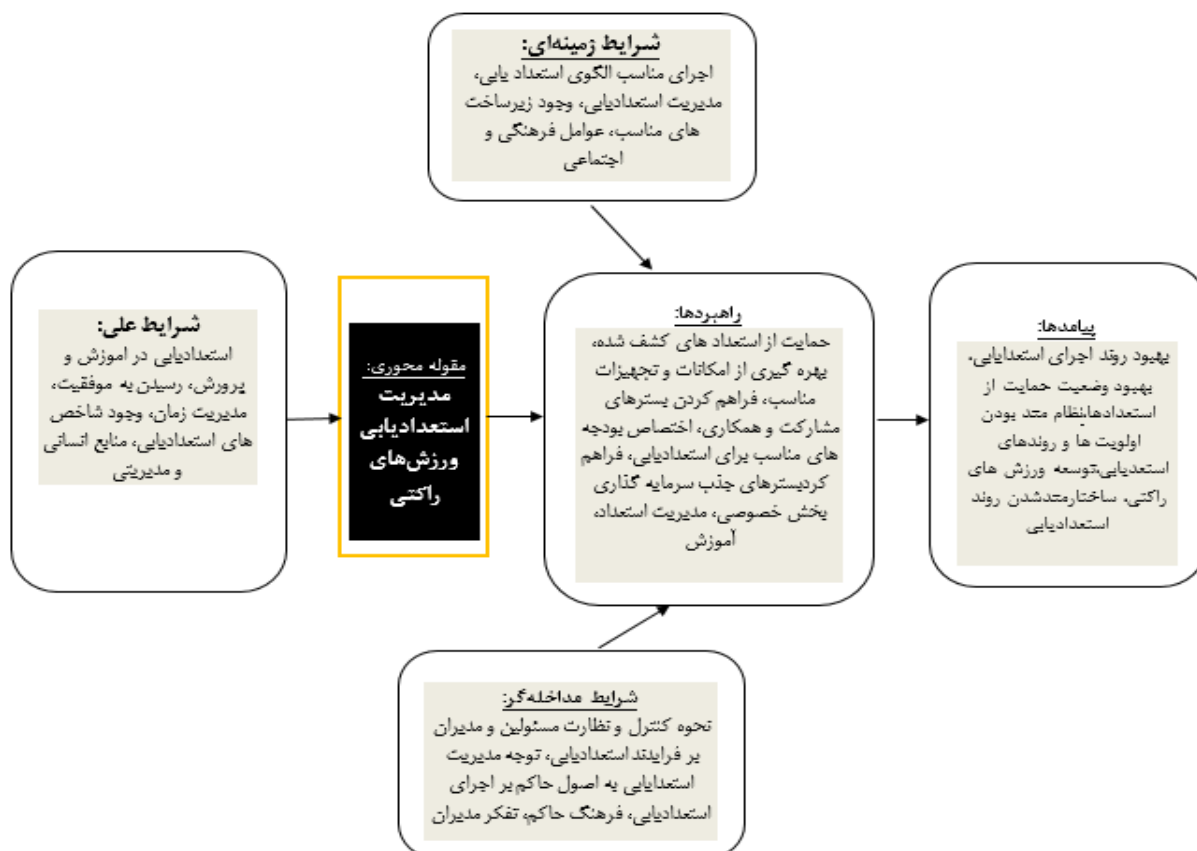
شرایط زمینه‌ای:
اجرای مناسب الگوی استعداد یابی، مدیریت استعدادیابی، وجود زیرساخت های مناسب، عوامل فرهنگی و اجتماعی

شرایط علی:
استعدادیابی در اموزش و پرورش، رسیدن به موفقیت، مدیریت زمان، وجود شاخص های استعدادیابی، منابع انسانی و مدیریتی

مقوله محوری:
مدیریت استعدادیابی ورزش‌های راکتی

راهبردها:
حمایت از استعداد های کشف شده، بهره گیری از امکانات و تجهیزات مناسب، فراهم کردن بسترهای مشارکت و همکاری، اختصاص بودجه های مناسب برای استعدادیابی، فراهم کردبسترهای جذب سرمایه گذاری بخش خصوصی، مدیریت استعداد، آموزش

پیامدها:
بهبود روند اجرای استعدادیابی، بهبود وضعیت حمایت از استعدادها،نظام مند بودن اولویت ها و روندهای استعدیابی،توسعه ورزش های راکتی، ساختارمندشدن روند استعدادیابی

شرایط مداخله‌گر:
نحوه کنترل و نظارت مسئولین و مدیران بر فرایند استعدادیابی، توجه مدیریت استعدادیابی به اصول حاکم بر اجرای استعدادیابی، فرهنگ حاکم، تفکر مدیران